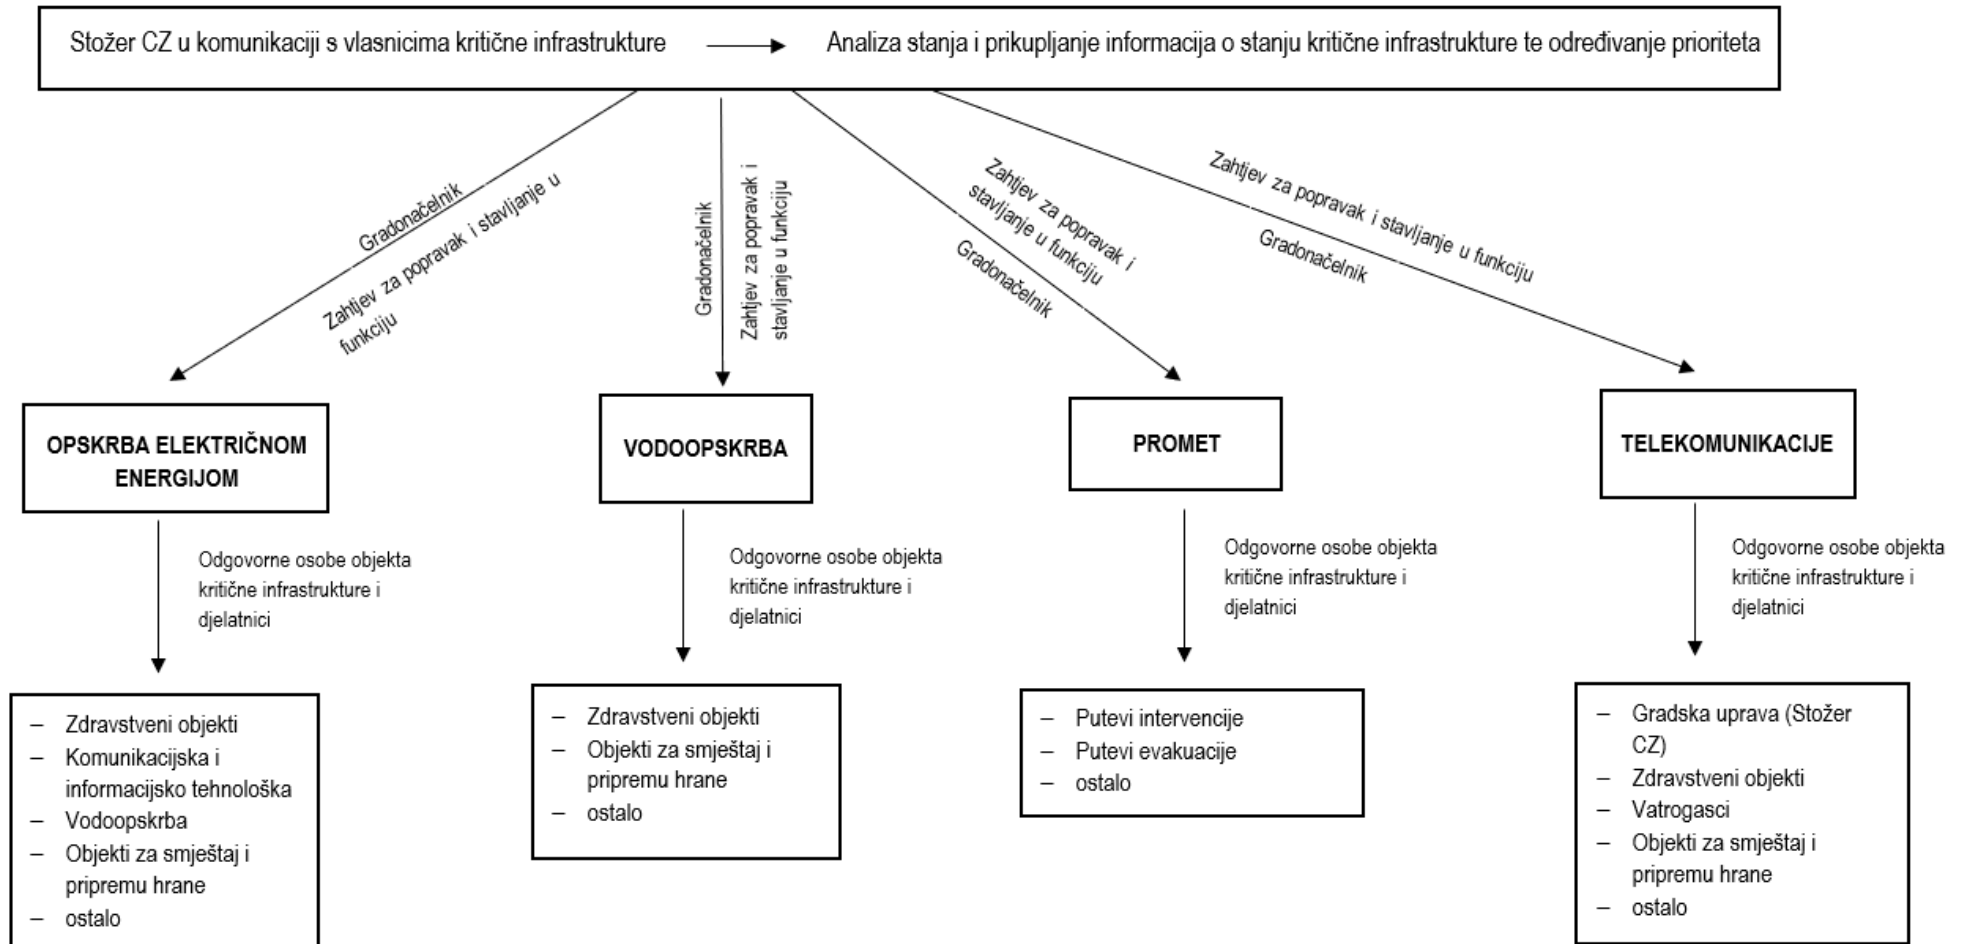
Stožer CZ u komunikaciji s vlasnicima kritične infrastrukture → Analiza stanja i prikupljanje informacija o stanju kritične infrastrukture te određivanje prioriteta

Gradonačelnik
Zahtjev za popravak i stavljanje u funkciju

Gradonačelnik
Zahtjev za popravak i stavljanje u funkciju

Zahtjev za popravak i stavljanje u funkciju
Gradonačelnik

Zahtjev za popravak i stavljanje u funkciju
Gradonačelnik

OPSKRBA ELEKTRIČNOM ENERGIJOM

VODOOPSKRBA

PROMET

TELEKOMUNIKACIJE

Odgovorne osobe objekta kritične infrastrukture i djelatnici

Odgovorne osobe objekta kritične infrastrukture i djelatnici

Odgovorne osobe objekta kritične infrastrukture i djelatnici

Odgovorne osobe objekta kritične infrastrukture i djelatnici

– Zdravstveni objekti
– Komunikacijska i informacijsko tehnološka
– Vodoopskrba
– Objekti za smještaj i pripremu hrane
– ostalo

– Zdravstveni objekti
– Objekti za smještaj i pripremu hrane
– ostalo

– Putevi intervencije
– Putevi evakuacije
– ostalo

– Gradska uprava (Stožer CZ)
– Zdravstveni objekti
– Vatrogasci
– Objekti za smještaj i pripremu hrane
– ostalo